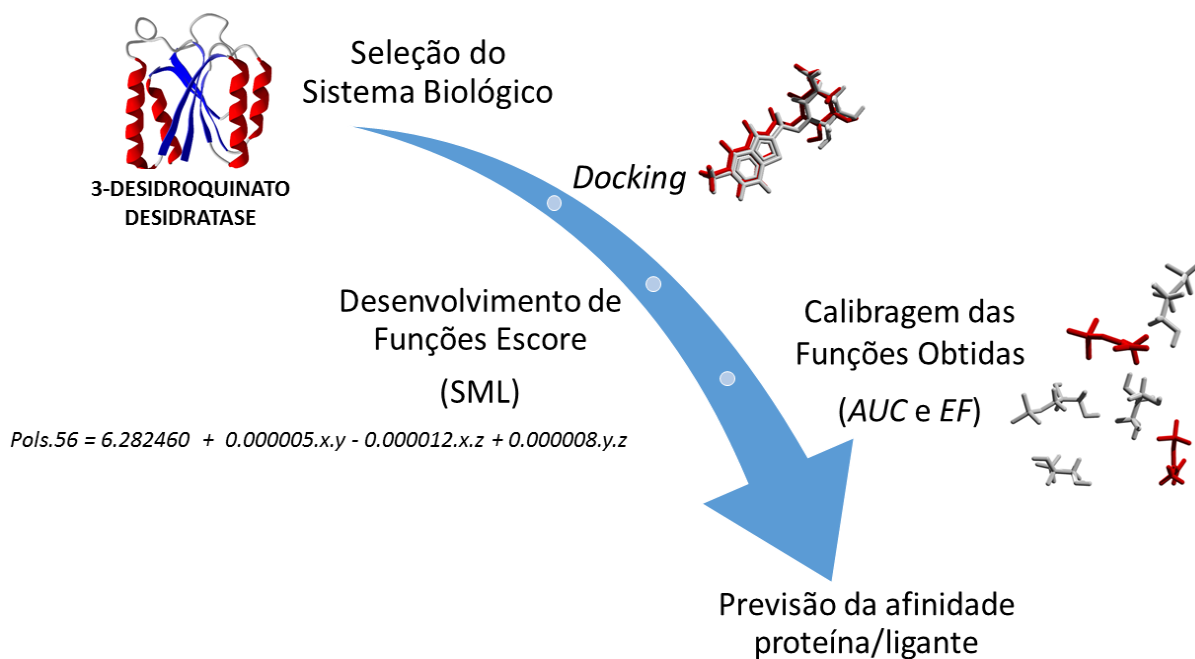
3-DESIDROQUINATO DESIDRATASE

Seleção do Sistema Biológico

*Docking*

Desenvolvimento de Funções Escore

(SML)

*Pols.56 = 6.282460 + 0.000005.x.y - 0.000012.x.z + 0.000008.y.z*

Calibragem das Funções Obtidas

(*AUC* e *EF*)

Previsão da afinidade proteína/ligante